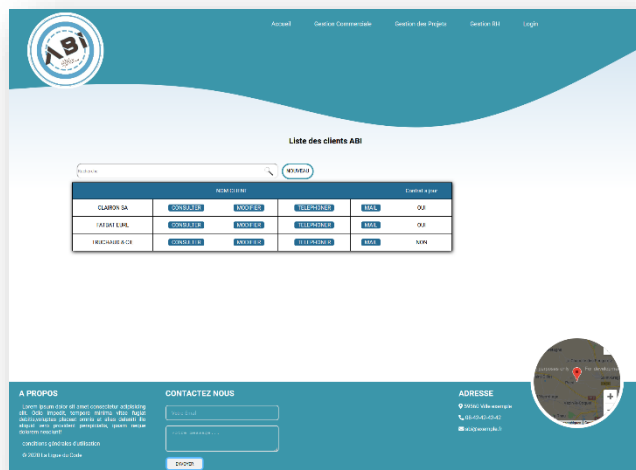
ABI

Accueil Gestion Commerciale Gestion des Projets Gestion RH Login

Liste des clients ABI

Rechercher

NOUVEAU

| NOM CLIENT | | | | | Contrat signé |
|---|---|---|---|---|---|
| CLARION SA | CONSULTER | MODIFIER | TELEPHONER | MAIL | OUI |
| FATBAT EURL | CONSULTER | MODIFIER | TELEPHONER | MAIL | OUI |
| FRUCHAUS & CO | CONSULTER | MODIFIER | TELEPHONER | MAIL | NON |

A PROPOS

Lorem ipsum dolor sit amet consectetur adipisicing elit. Odio incidunt, tempora minima vitae fugiat debitis aliquam placeat omnis at illum laboriosam quo sequi sint provident perspiciatis, quam neque dolorem nesciunt!

conditions générales d'utilisation

© 2020 Exil Eque du Code

CONTACTEZ NOUS

Votre Email

Votre message...

ENVOYER

ADRESSE

59000 Ville exemple

03-03-03-03-03

abi@exemple.fr

+